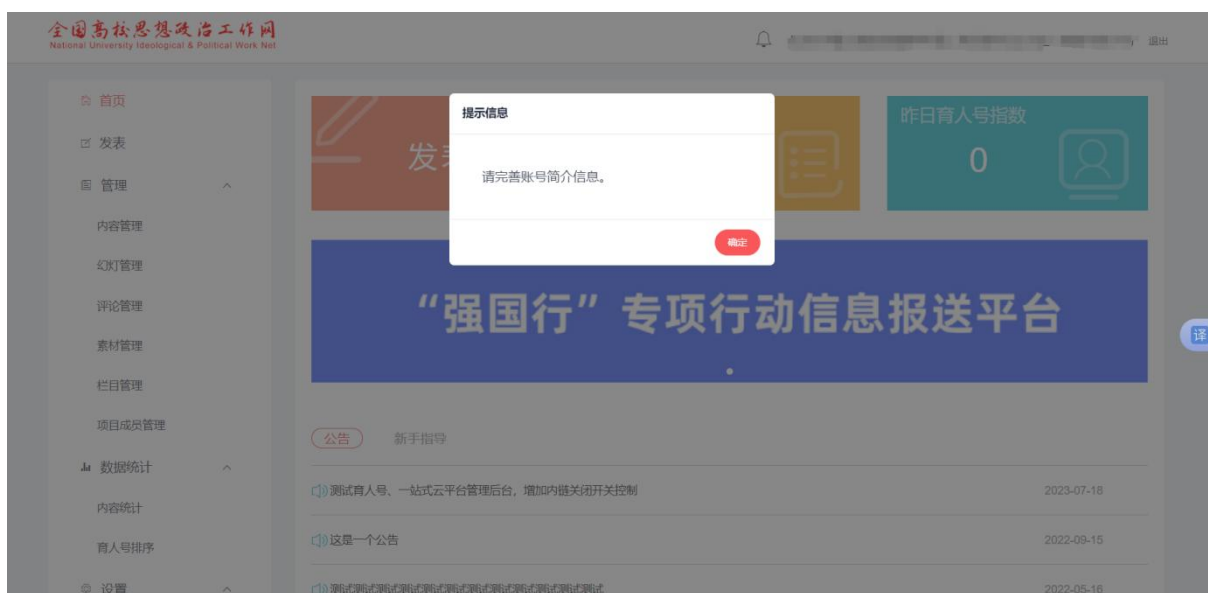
全国高校思想政治工作网
National University Ideological & Political Work Net

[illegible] 退出

首页
发表
管理
内容管理
幻灯管理
评论管理
素材管理
栏目管理
项目成员管理
数据统计
内容统计
育人号排序
设置

发表

昨日育人号指数
0

提示信息

请完善账号简介信息。

确定

"强国行"专项行动信息报送平台

公告 新手指导

测试育人号、一站式云平台管理后台，增加内链关闭开关控制 2023-07-18

这是一个公告 2022-09-15

测试测试测试测试测试测试测试测试测试测试测试测试 2022-05-16

译